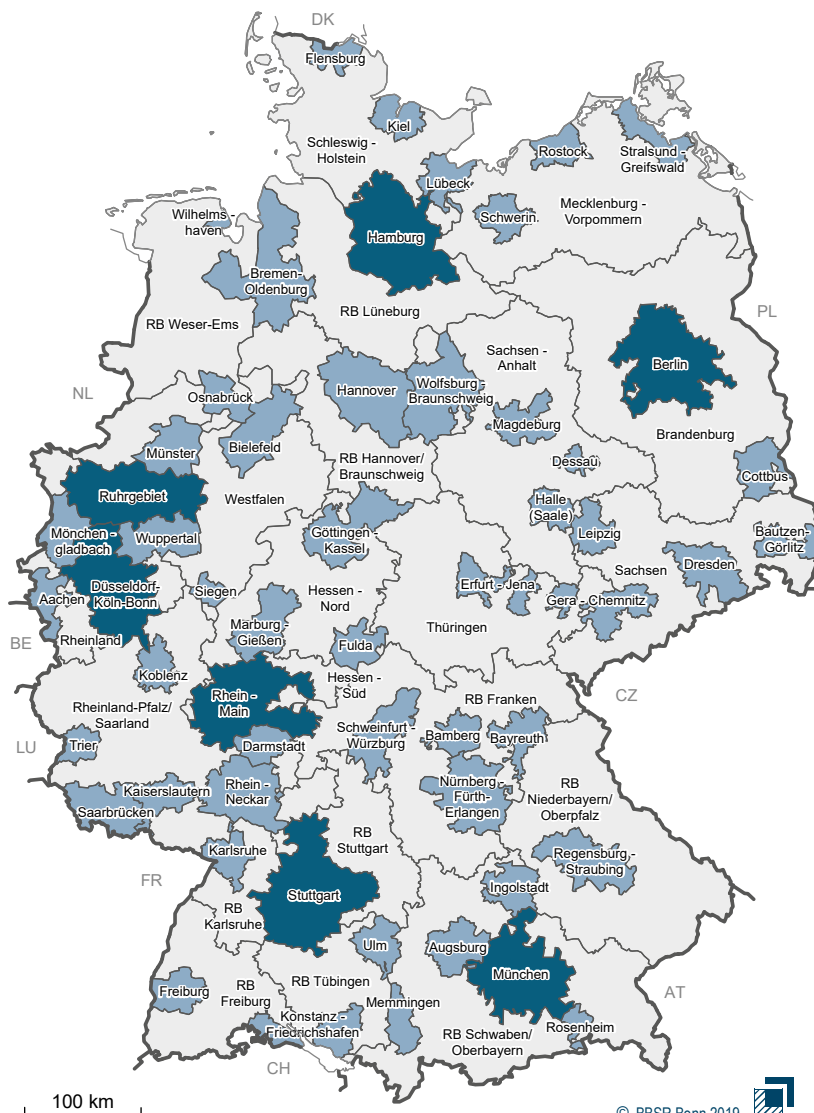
DK
Flensburg
Kiel
Schleswig - Holstein
Rostock
Stralsund - Greifswald
Lübeck
Mecklenburg - Vorpommern
Schwerin
Wilhelms - haven
Hamburg
Bremen - Oldenburg
RB Lüneburg
RB Weser-Ems
PL
Sachsen - Anhalt
Berlin
NL
Hannover
Wolfsburg - Braunschweig
Osnabrück
Magdeburg
Bielefeld
Brandenburg
Münster
RB Hannover/ Braunschweig
Dessau
Ruhrgebiet
Westfalen
Cottbus
Halle (Saale)
Mönchen - gladbach
Wuppertal
Göttingen - Kassel
Leipzig
Bautzen - Görlitz
Düsseldorf - Köln-Bonn
Dresden
Sachsen
Aachen
Siegen
Hessen - Nord
Erfurt - Jena
Gera - Chemnitz
BE
Rheinland
Marburg - Gießen
Thüringen
Fulda
Koblenz
Rhein - Main
Hessen - Süd
CZ
RB Franken
Rheinland-Pfalz/ Saarland
Schweinfurt - Würzburg
Bamberg
Bayreuth
LU
Trier
Darmstadt
Kaiserslautern
Rhein - Neckar
Nürnberg - Fürth - Erlangen
RB Niederbayern/ Oberpfalz
Saarbrücken
RB Stuttgart
Karlsruhe
Regensburg - Straubing
FR
Ingolstadt
Stuttgart
RB Karlsruhe
Ulm
Augsburg
RB Tübingen
München
Freiburg
RB Freiburg
AT
Memmingen
Konstanz - Friedrichshafen
Rosenheim
RB Schwaben/ Oberbayern
CH
100 km
© BBSR Bonn 2019